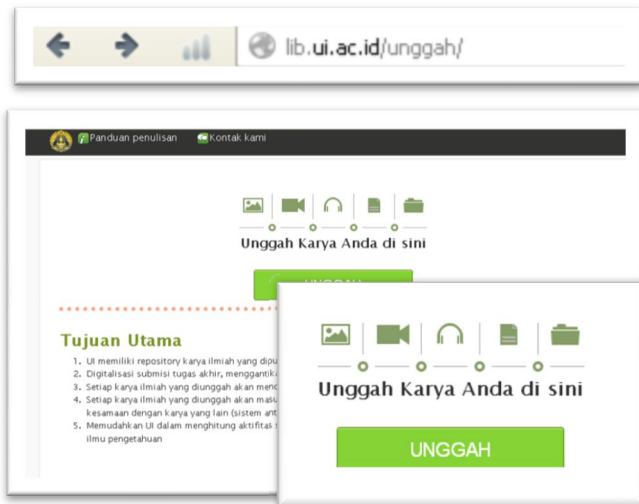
lib.ui.ac.id/unggah/

Panduan penulisan Kontak kami

Unggah Karya Anda di sini

UNGGAH

Tujuan Utama

1. UI memiliki repository karya ilmiah yang dipu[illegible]
2. Digitalisasi submisi tugas akhir, menggantik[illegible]
3. Setiap karya ilmiah yang diunggah akan mend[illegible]
4. Setiap karya ilmiah yang diunggah akan masu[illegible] kesamaan dengan karya yang lain (sistem ant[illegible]
5. Memudahkan UI dalam menghitung aktifitas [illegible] ilmu pengetahuan

Unggah Karya Anda di sini

UNGGAH